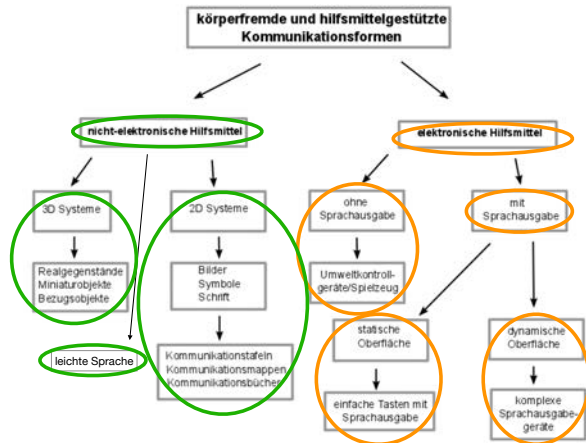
körperfremde und hilfsmittelgestützte Kommunikationsformen

nicht-elektronische Hilfsmittel

elektronische Hilfsmittel

3D Systeme

Realgegenstände
Miniaturobjekte
Bezugsobjekte

leichte Sprache

2D Systeme

Bilder
Symbole
Schrift

Kommunikationstafeln
Kommunikationsmappen
Kommunikationsbücher

ohne Sprachausgabe

Umweltkontrollgeräte/Spielzeug

mit Sprachausgabe

statische Oberfläche

einfache Tasten mit Sprachausgabe

dynamische Oberfläche

komplexe Sprachausgabegeräte